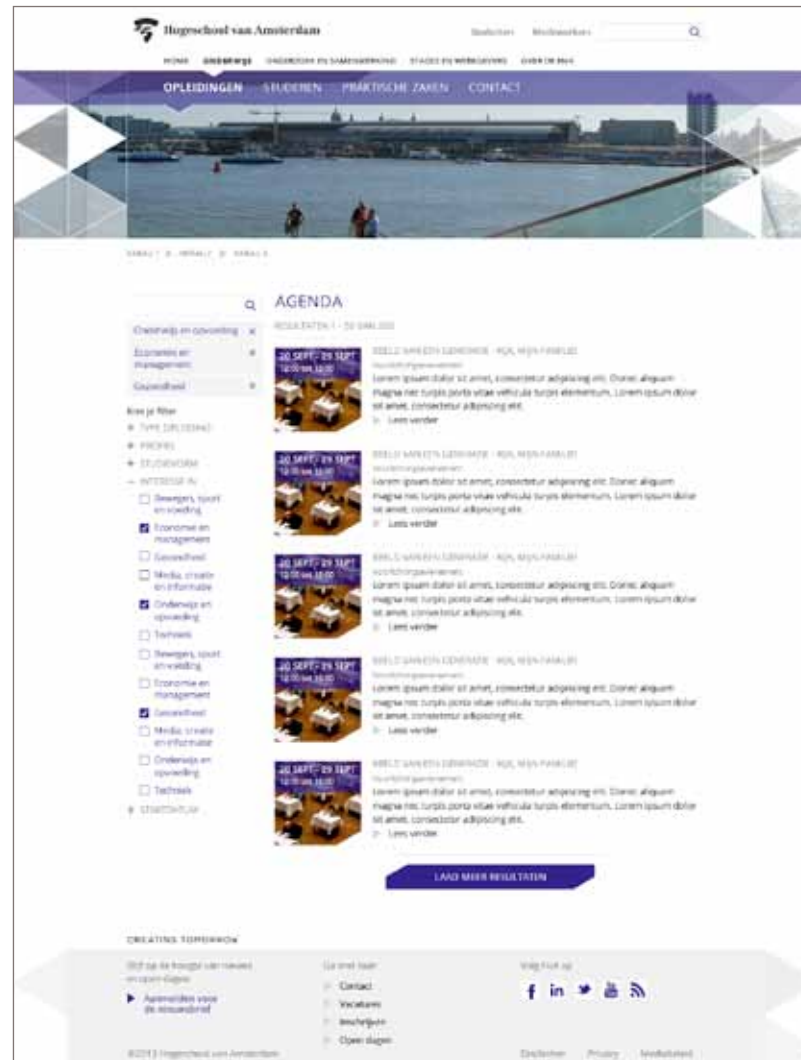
Hogeschool van Amsterdam

Studenten Medewerkers

HOME ONDERWIJS ONDERZOEK EN SAMENWERKING STAGES EN WERKGEVERS OVER DE HVA

OPLEIDINGEN STUDEREN PRAKTISCHE ZAKEN CONTACT

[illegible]

AGENDA

RESULTATEN 1 - 50 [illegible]

Onderwijs en opvoeding ×
Economie en management ×
Gezondheid ×

Kies je filter
+ TYPE OPLEIDING
+ PROFIEL
+ STUDIEVORM
– INTERESSE IN
Bewegen, sport en voeding
Economie en management
Gezondheid
Media, creatie en informatie
Onderwijs en opvoeding
Techniek
Bewegen, sport en voeding
Economie en management
Gezondheid
Media, creatie en informatie
Onderwijs en opvoeding
Techniek
+ STARTDATUM

20 SEPT - 29 SEPT
12:00 tot 18:00
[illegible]
Lorem ipsum dolor sit amet, consectetur adipiscing elit. Donec aliquam magna nec turpis porta vitae vehicula turpis elementum. Lorem ipsum dolor sit amet, consectetur adipiscing elit.
Lees verder

20 SEPT - 29 SEPT
12:00 tot 18:00
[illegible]
Lorem ipsum dolor sit amet, consectetur adipiscing elit. Donec aliquam magna nec turpis porta vitae vehicula turpis elementum. Lorem ipsum dolor sit amet, consectetur adipiscing elit.
Lees verder

20 SEPT - 29 SEPT
12:00 tot 18:00
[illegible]
Lorem ipsum dolor sit amet, consectetur adipiscing elit. Donec aliquam magna nec turpis porta vitae vehicula turpis elementum. Lorem ipsum dolor sit amet, consectetur adipiscing elit.
Lees verder

20 SEPT - 29 SEPT
12:00 tot 18:00
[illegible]
Lorem ipsum dolor sit amet, consectetur adipiscing elit. Donec aliquam magna nec turpis porta vitae vehicula turpis elementum. Lorem ipsum dolor sit amet, consectetur adipiscing elit.
Lees verder

20 SEPT - 29 SEPT
12:00 tot 18:00
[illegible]
Lorem ipsum dolor sit amet, consectetur adipiscing elit. Donec aliquam magna nec turpis porta vitae vehicula turpis elementum. Lorem ipsum dolor sit amet, consectetur adipiscing elit.
Lees verder

LAAD MEER RESULTATEN

CREATING TOMORROW

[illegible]
Aanmelden voor de nieuwsbrief

Ga snel naar
Contact
Vacatures
Inschrijven
Open dagen

Volg HvA op

©2013 Hogeschool van Amsterdam

Disclaimer Privacy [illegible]